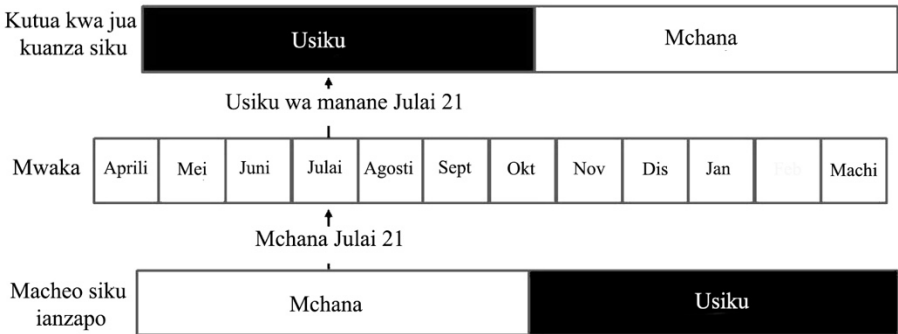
Kutua kwa jua kuanza siku

| Usiku | Mchana |
|---|---|

Usiku wa manane Julai 21

Mwaka

| Aprili | Mei | Juni | Julai | Agosti | Sept | Okt | Nov | Dis | Jan | Feb | Machi |
|---|---|---|---|---|---|---|---|---|---|---|---|

Mchana Julai 21

Macheo siku ianzapo

| Mchana | Usiku |
|---|---|